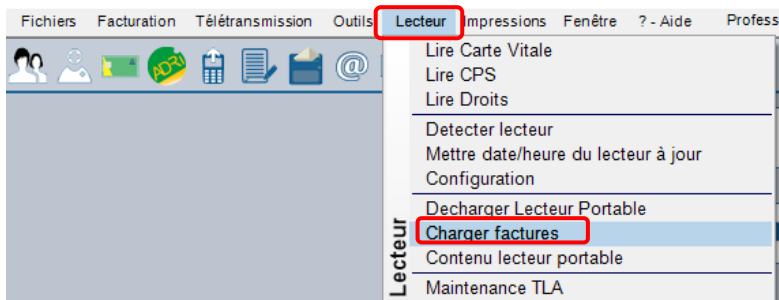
Fichiers Facturation Télétransmission Outils Lecteur Impressions Fenêtre ? - Aide Profess

ADRI

Lire Carte Vitale
Lire CPS
Lire Droits

Detecter lecteur
Mettre date/heure du lecteur à jour
Configuration

Decharger Lecteur Portable
Charger factures
Contenu lecteur portable

Maintenance TLA

Lecteur